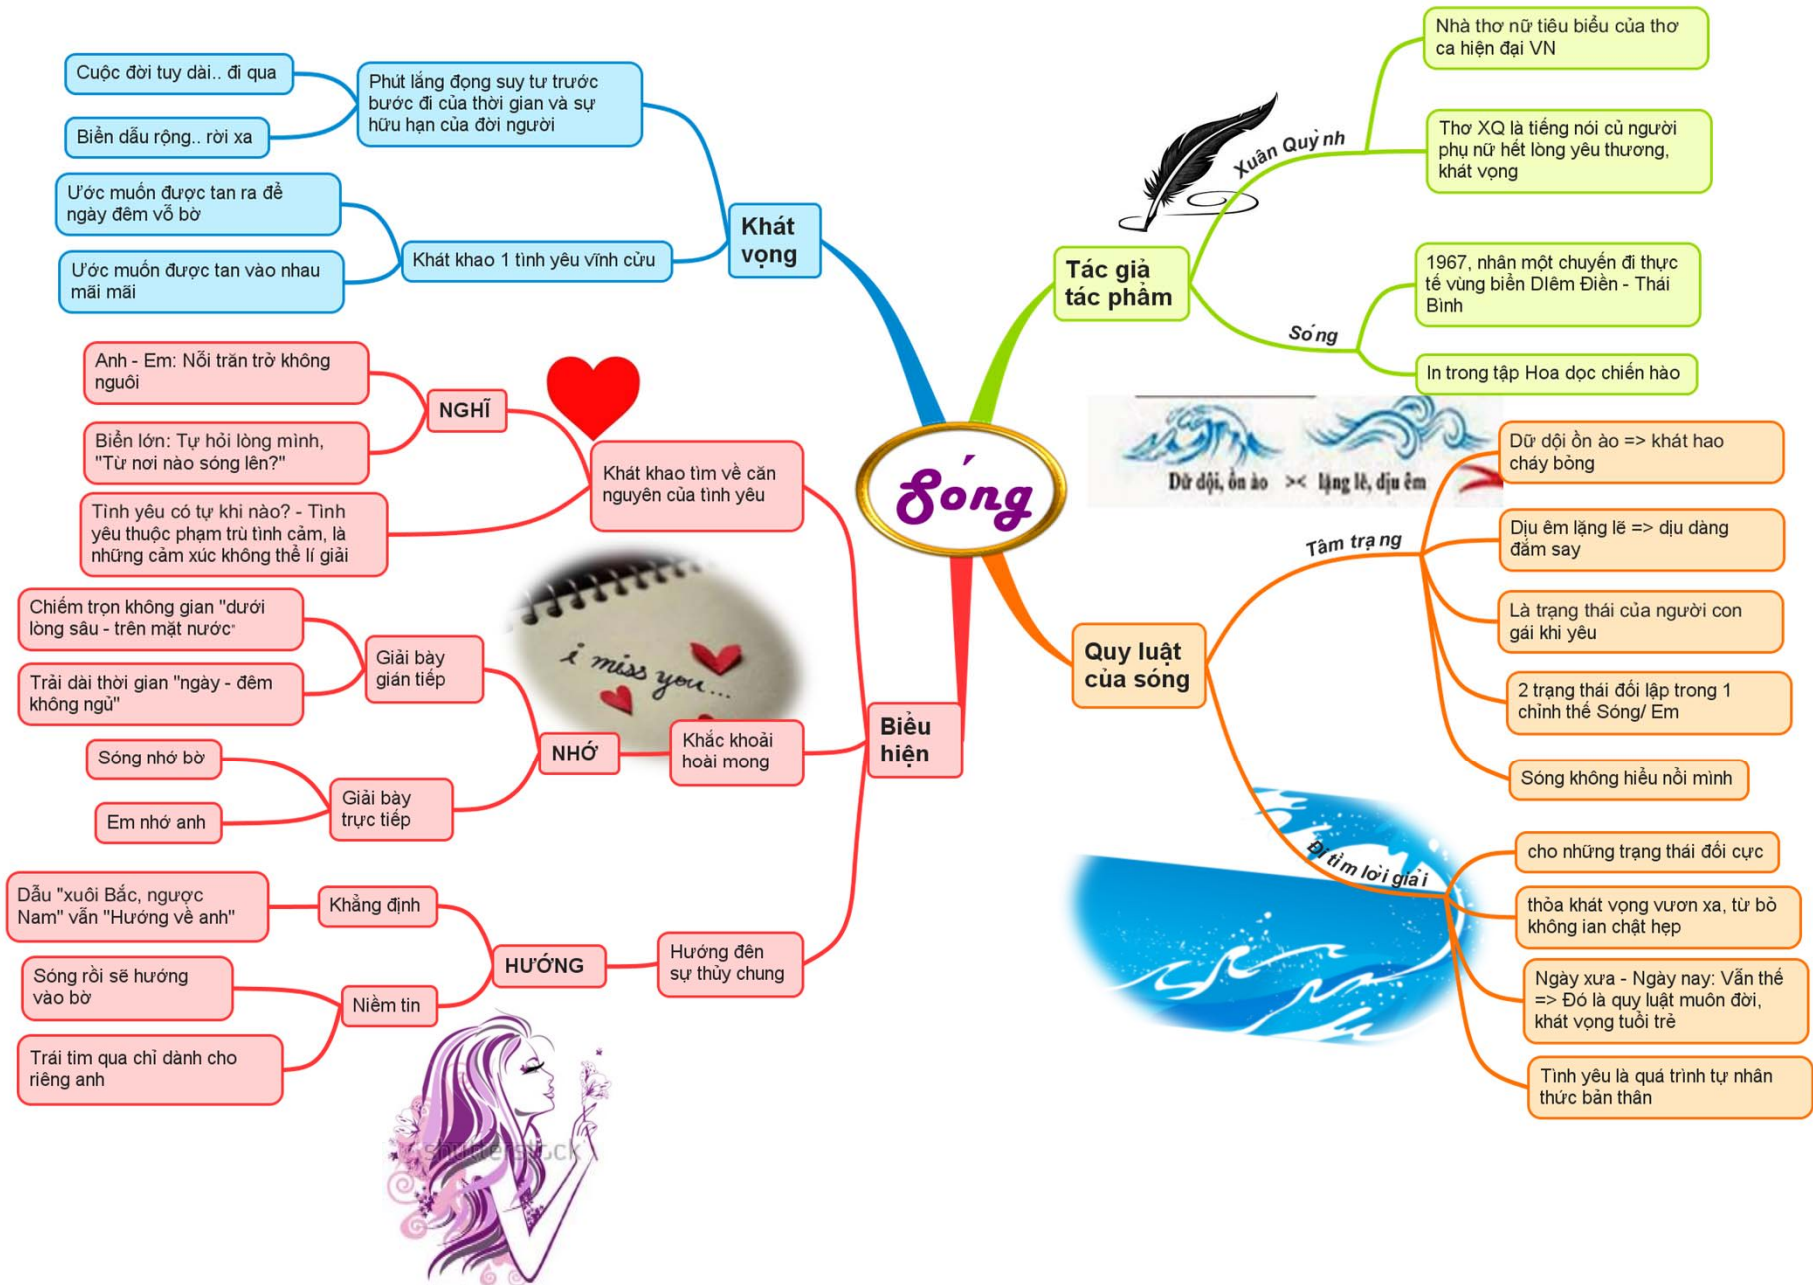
Sóng

Khát vọng

Phút lắng đọng suy tư trước bước đi của thời gian và sự hữu hạn của đời người

Cuộc đời tuy dài.. đi qua

Biển dẫu rộng.. rời xa

Khát khao 1 tình yêu vĩnh cửu

Ước muốn được tan ra để ngày đêm vỗ bờ

Ước muốn được tan vào nhau mãi mãi

Tác giả tác phẩm

Xuân Quỳnh

Nhà thơ nữ tiêu biểu của thơ ca hiện đại VN

Thơ XQ là tiếng nói củ người phụ nữ hết lòng yêu thương, khát vọng

Sóng

1967, nhân một chuyến đi thực tế vùng biển Diêm Điền - Thái Bình

In trong tập Hoa dọc chiến hào

Biểu hiện

Khát khao tìm về căn nguyên của tình yêu

NGHĨ

Anh - Em: Nỗi trăn trở không nguôi

Biển lớn: Tự hỏi lòng mình, "Từ nơi nào sóng lên?"

Tình yêu có tự khi nào? - Tình yêu thuộc phạm trù tình cảm, là những cảm xúc không thể lí giải

Khắc khoải hoài mong

NHỚ

Giải bày gián tiếp

Chiếm trọn không gian "dưới lòng sâu - trên mặt nước"

Trải dài thời gian "ngày - đêm không ngủ"

Giải bày trực tiếp

Sóng nhớ bờ

Em nhớ anh

i miss you...

Hướng đên sự thủy chung

HƯỚNG

Khẳng định

Dẫu "xuôi Bắc, ngược Nam" vẫn "Hướng về anh"

Niềm tin

Sóng rồi sẽ hướng vào bờ

Trái tim qua chỉ dành cho riêng anh

Quy luật của sóng

Dữ dội, ồn ào >< lặng lẽ, dịu êm

Tâm trạng

Dữ dội ồn ào => khát hao cháy bỏng

Dịu êm lặng lẽ => dịu dàng đằm say

Là trạng thái của người con gái khi yêu

2 trạng thái đối lập trong 1 chỉnh thể Sóng/ Em

Sóng không hiểu nổi mình

Đi tìm lời giải

cho những trạng thái đối cực

thỏa khát vọng vươn xa, từ bỏ không ian chật hẹp

Ngày xưa - Ngày nay: Vẫn thế => Đó là quy luật muôn đời, khát vọng tuổi trẻ

Tình yêu là quá trình tự nhân thức bản thân

shutterstock